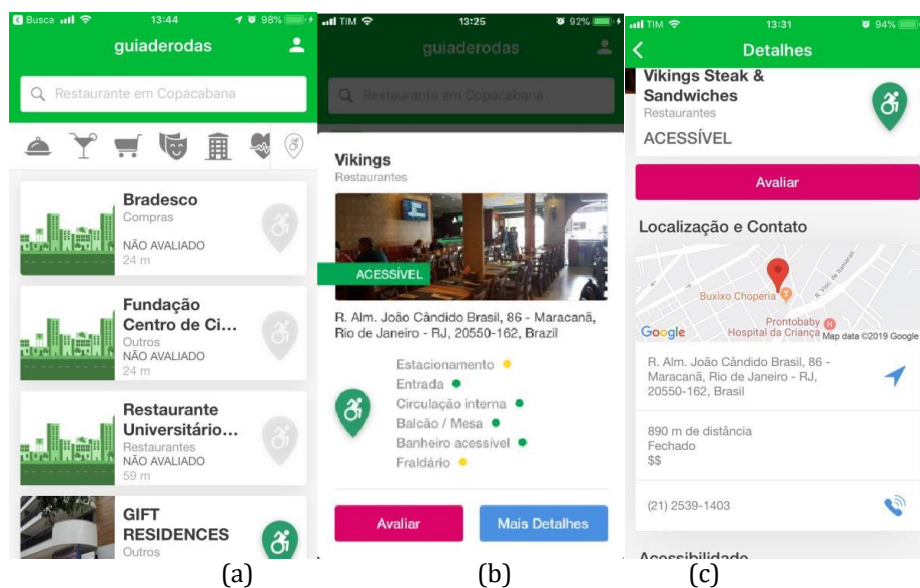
◀ Busca 13:44 98%

guiaderodas

Restaurante em Copacabana

Bradesco
Compras
NÃO AVALIADO
24 m

Fundação Centro de Ci...
Outros
NÃO AVALIADO
24 m

Restaurante Universitário...
Restaurantes
NÃO AVALIADO
59 m

GIFT RESIDENCES
Outros

(a)

TIM 13:25 92%

guiaderodas

Restaurante em Copacabana

Vikings
Restaurantes

ACESSÍVEL

R. Alm. João Cândido Brasil, 86 - Maracanã, Rio de Janeiro - RJ, 20550-162, Brazil

Estacionamento
Entrada
Circulação interna
Balcão / Mesa
Banheiro acessível
Fraldário

Avaliar

Mais Detalhes

(b)

TIM 13:31 94%

Detalhes

Vikings Steak & Sandwiches
Restaurantes
ACESSÍVEL

Avaliar

Localização e Contato

Buxixo Choperia
Prontobaby Hospital da Criança
Google Map data ©2019 Google

R. Alm. João Cândido Brasil, 86 - Maracanã, Rio de Janeiro - RJ, 20550-162, Brasil

890 m de distância
Fechado
$$

(21) 2539-1403

Acessibilidade

(c)